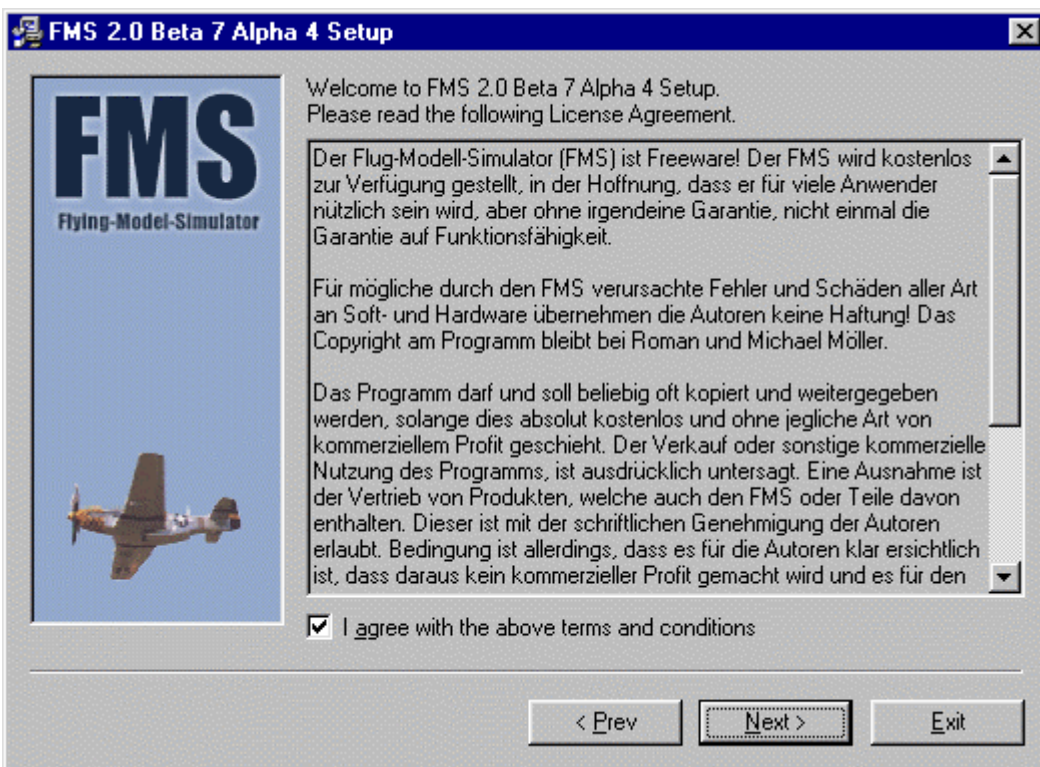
FMS 2.0 Beta 7 Alpha 4 Setup

FMS
Flying-Model-Simulator

Welcome to FMS 2.0 Beta 7 Alpha 4 Setup.
Please read the following License Agreement.

Der Flug-Modell-Simulator (FMS) ist Freeware! Der FMS wird kostenlos zur Verfügung gestellt, in der Hoffnung, dass er für viele Anwender nützlich sein wird, aber ohne irgendeine Garantie, nicht einmal die Garantie auf Funktionsfähigkeit.

Für mögliche durch den FMS verursachte Fehler und Schäden aller Art an Soft- und Hardware übernehmen die Autoren keine Haftung! Das Copyright am Programm bleibt bei Roman und Michael Möller.

Das Programm darf und soll beliebig oft kopiert und weitergegeben werden, solange dies absolut kostenlos und ohne jegliche Art von kommerziellem Profit geschieht. Der Verkauf oder sonstige kommerzielle Nutzung des Programms, ist ausdrücklich untersagt. Eine Ausnahme ist der Vertrieb von Produkten, welche auch den FMS oder Teile davon enthalten. Dieser ist mit der schriftlichen Genehmigung der Autoren erlaubt. Bedingung ist allerdings, dass es für die Autoren klar ersichtlich ist, dass daraus kein kommerzieller Profit gemacht wird und es für den

I agree with the above terms and conditions

< Prev | Next > | Exit